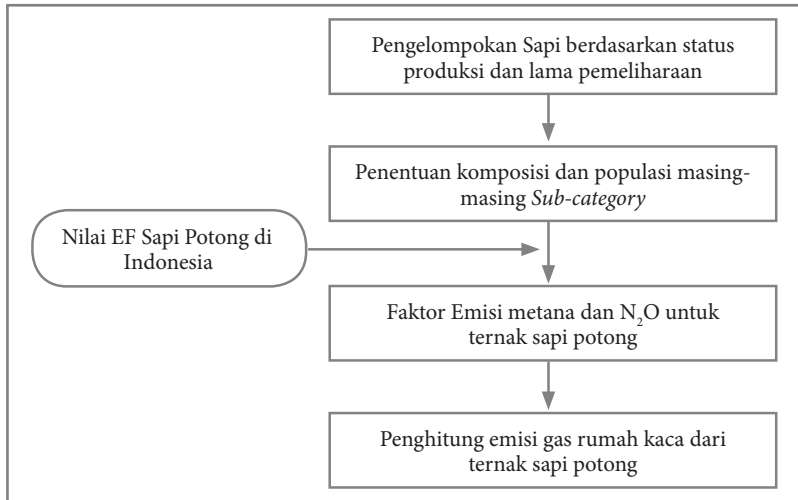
Pengelompokan Sapi berdasarkan status produksi dan lama pemeliharaan

Penentuan komposisi dan populasi masing-masing *Sub-category*

Nilai EF Sapi Potong di Indonesia

Faktor Emisi metana dan $N_2O$ untuk ternak sapi potong

Penghitung emisi gas rumah kaca dari ternak sapi potong